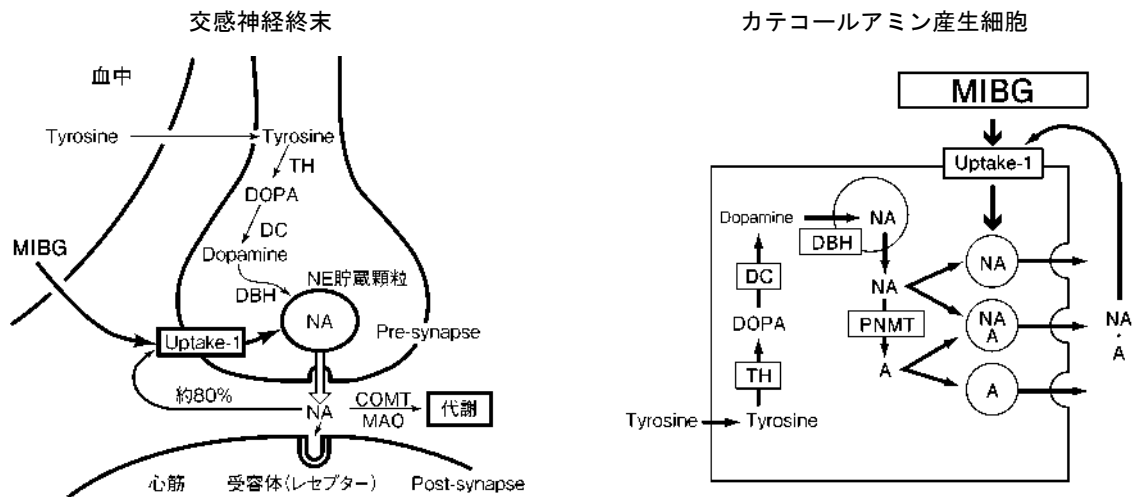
交感神経終末

血中

Tyrosine

Tyrosine

TH

DOPA

DC

Dopamine

NE貯蔵顆粒

DBH

MIBG

Uptake-1

NA

Pre-synapse

約80%

NA

COMT

MAO

代謝

心筋

受容体(レセプター)

Post-synapse

カテコールアミン産生細胞

MIBG

Uptake-1

Dopamine

NA

DBH

DC

NA

NA

DOPA

PNMT

NA A

NA · A

TH

A

A

Tyrosine

Tyrosine